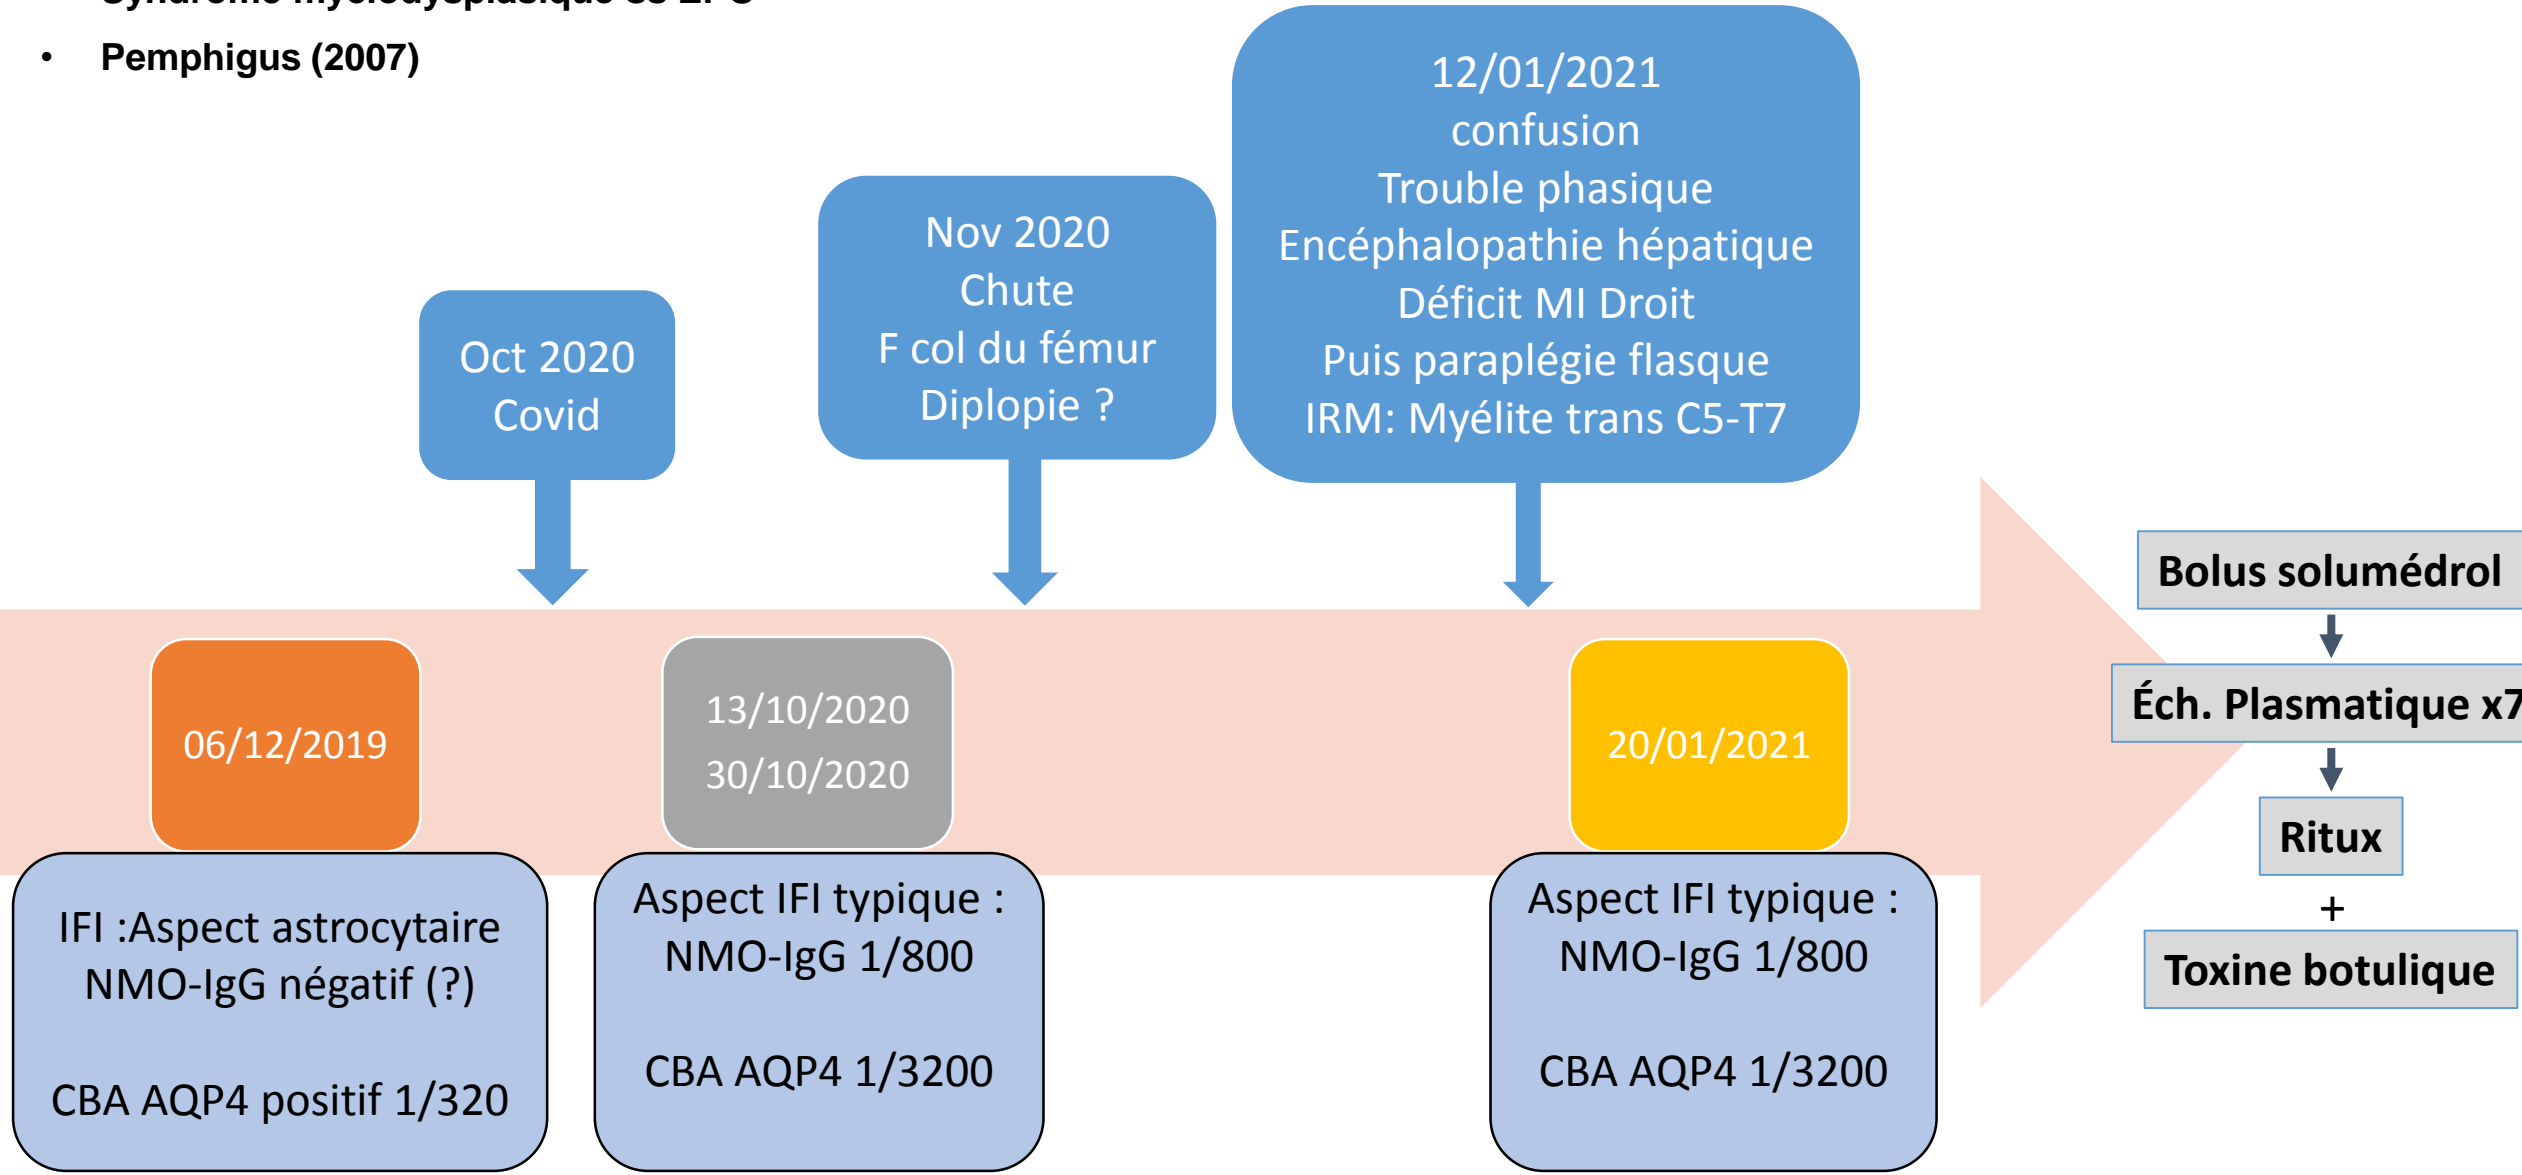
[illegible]

• Pemphigus (2007)

Oct 2020
Covid

Nov 2020
Chute
F col du fémur
Diplopie ?

12/01/2021
confusion
Trouble phasique
Encéphalopathie hépatique
Déficit MI Droit
Puis paraplégie flasque
IRM: Myélite trans C5-T7

06/12/2019

IFI :Aspect astrocytaire
NMO-IgG négatif (?)

CBA AQP4 positif 1/320

13/10/2020
30/10/2020

Aspect IFI typique :
NMO-IgG 1/800

CBA AQP4 1/3200

20/01/2021

Aspect IFI typique :
NMO-IgG 1/800

CBA AQP4 1/3200

Bolus solumédrol

Éch. Plasmatique x7

Ritux

+

Toxine botulique